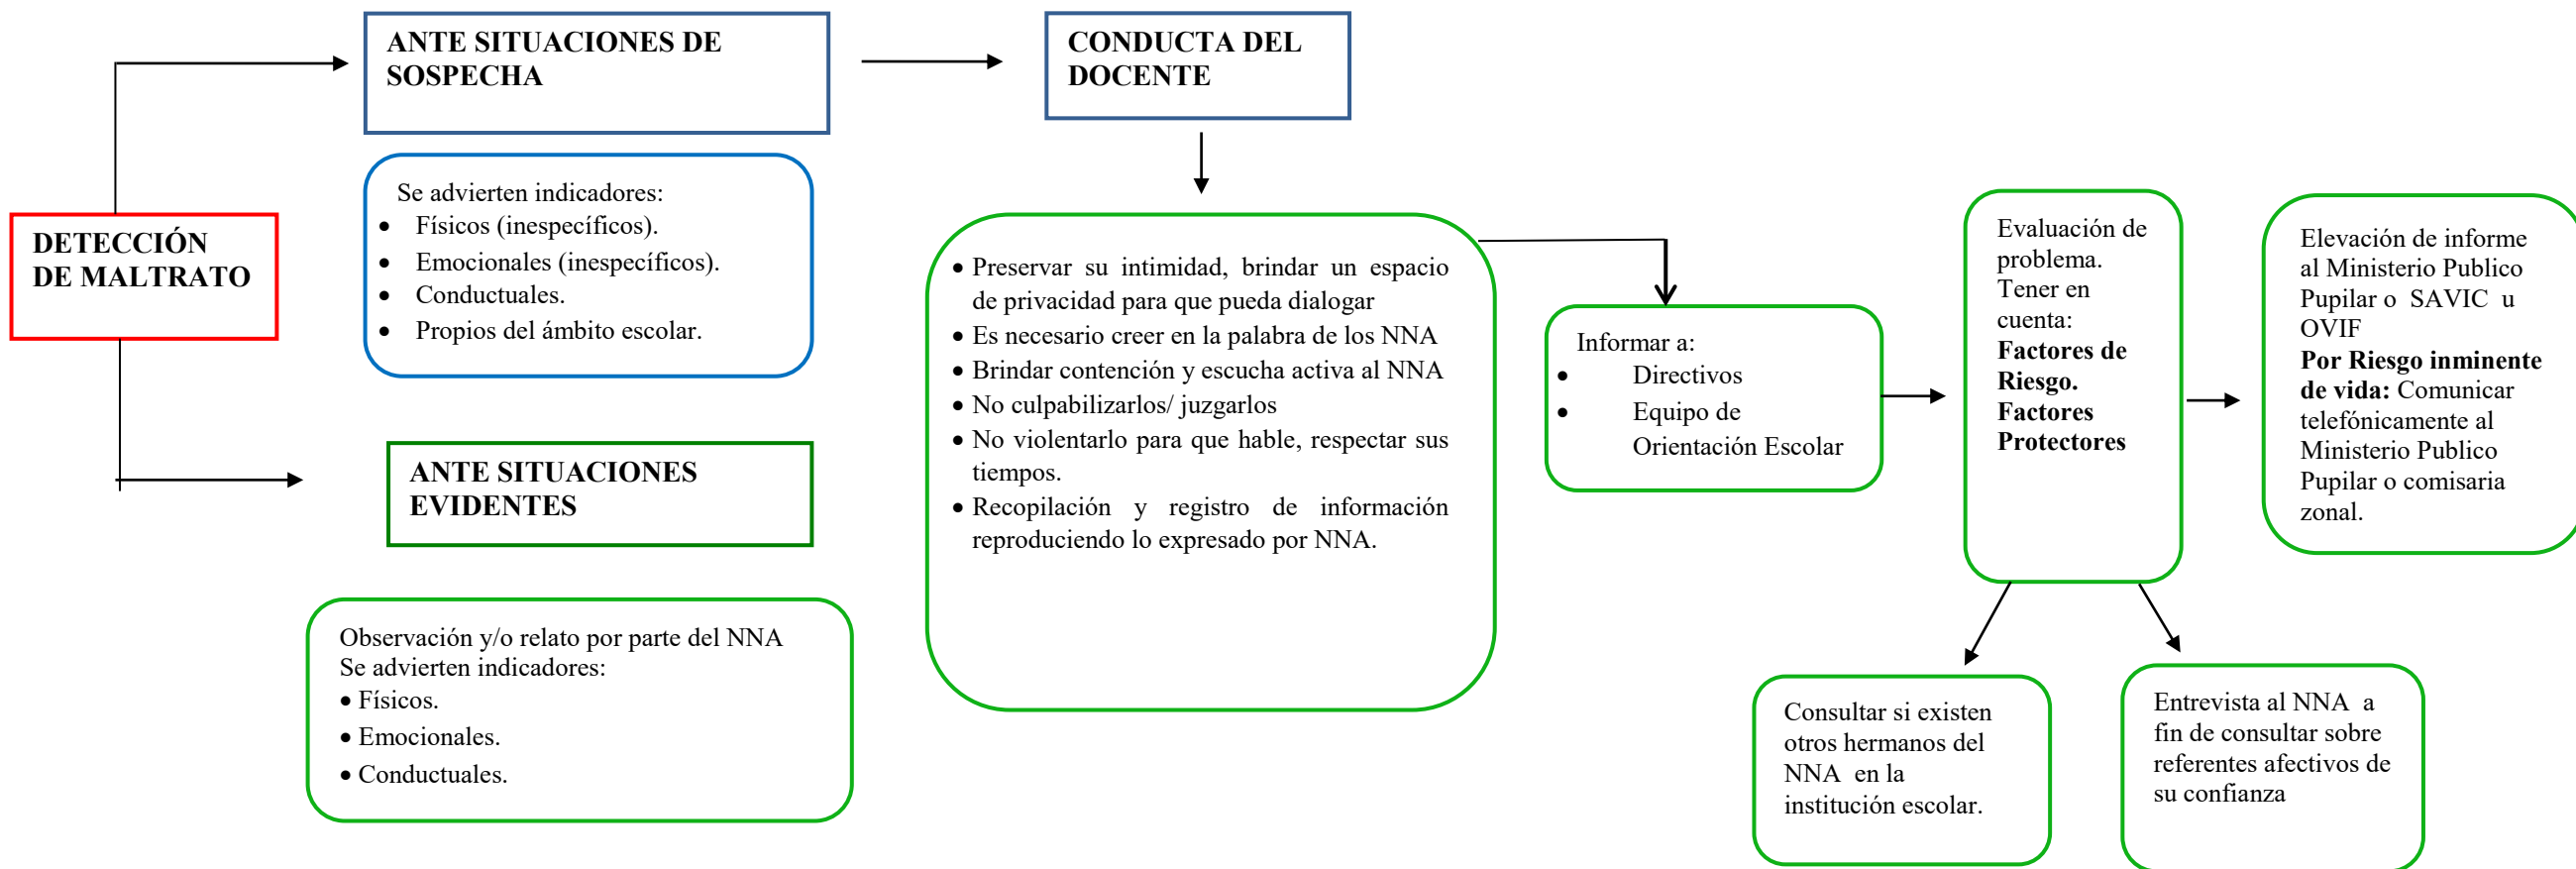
DETECCIÓN DE MALTRATO

ANTE SITUACIONES DE SOSPECHA

Se advierten indicadores:
- Físicos (inespecíficos).
- Emocionales (inespecíficos).
- Conductuales.
- Propios del ámbito escolar.

ANTE SITUACIONES EVIDENTES

Observación y/o relato por parte del NNA
Se advierten indicadores:
- Físicos.
- Emocionales.
- Conductuales.

CONDUCTA DEL DOCENTE

- Preservar su intimidad, brindar un espacio de privacidad para que pueda dialogar
- Es necesario creer en la palabra de los NNA
- Brindar contención y escucha activa al NNA
- No culpabilizarlos/ juzgarlos
- No violentarlo para que hable, respectar sus tiempos.
- Recopilación y registro de información reproduciendo lo expresado por NNA.

Informar a:
- Directivos
- Equipo de Orientación Escolar

Evaluación de problema.
Tener en cuenta:
**Factores de Riesgo.**
**Factores Protectores**

Elevación de informe al Ministerio Publico Pupilar o SAVIC u OVIF
**Por Riesgo inminente de vida:** Comunicar telefónicamente al Ministerio Publico Pupilar o comisaria zonal.

Consultar si existen otros hermanos del NNA en la institución escolar.

Entrevista al NNA a fin de consultar sobre referentes afectivos de su confianza